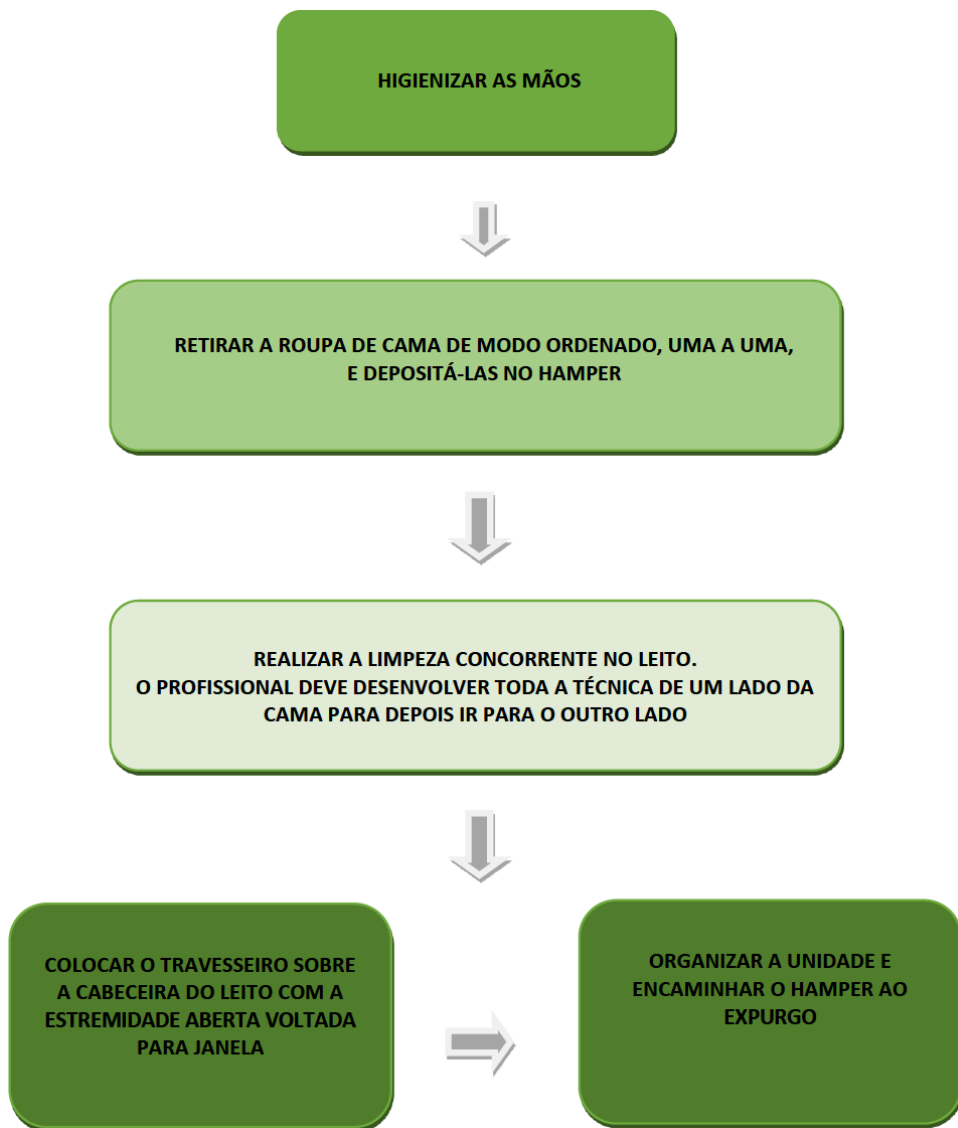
HIGIENIZAR AS MÃOS

RETIRAR A ROUPA DE CAMA DE MODO ORDENADO, UMA A UMA, E DEPOSITÁ-LAS NO HAMPER

REALIZAR A LIMPEZA CONCORRENTE NO LEITO.
O PROFISSIONAL DEVE DESENVOLVER TODA A TÉCNICA DE UM LADO DA CAMA PARA DEPOIS IR PARA O OUTRO LADO

COLOCAR O TRAVESSEIRO SOBRE A CABECEIRA DO LEITO COM A ESTREMIDADE ABERTA VOLTADA PARA JANELA

ORGANIZAR A UNIDADE E ENCAMINHAR O HAMPER AO EXPURGO